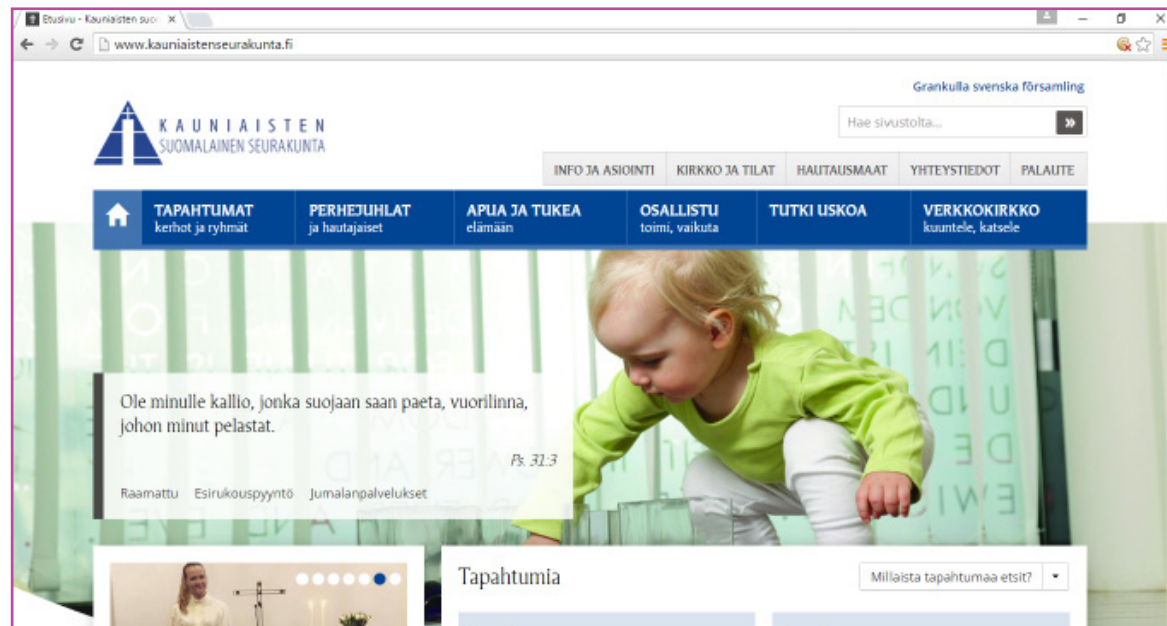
Etusivu - Kauniaisten suo ×

www.kauniaistenseurakunta.fi

Grankulla svenska församling

KAUNIAISTEN
SUOMALAINEN SEURAKUNTA

Hae sivustolta...

INFO JA ASIOINTI | KIRKKO JA TILAT | HAUTAUSMAAT | YHTEYSTIEDOT | PALAUTE

TAPAHTUMAT
kerhot ja ryhmät

PERHEJUHLAT
ja hautajaiset

APUA JA TUKEA
elämään

OSALLISTU
toimi, vaikuta

TUTKI USKOA

VERKKOKIRKKO
kuuntele, katsele

Ole minulle kallio, jonka suojaan saan paeta, vuorilinna, johon minut pelastat.

Ps. 31:3

Raamattu Esirukouspyyntö Jumalanpalvelukset

Tapahtumia

Millaista tapahtumaa etsit?